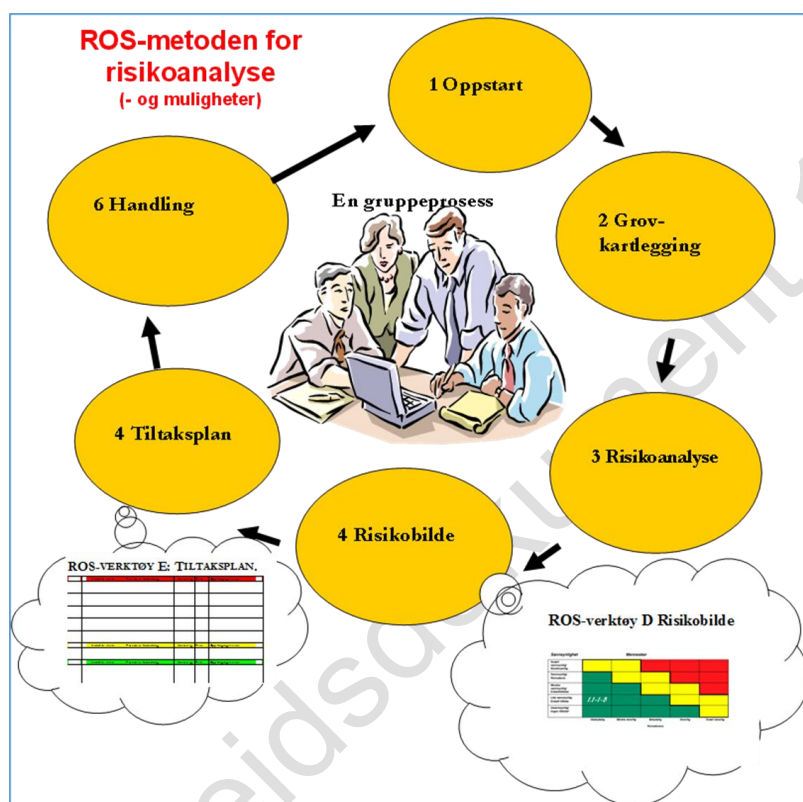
ROS-metoden for risikoanalyse
(- og muligheter)

1 Oppstart

2 Grovkartlegging

3 Risikoanalyse

4 Risikobilde

4 Tiltaksplan

6 Handling

En gruppeprosess

ROS-VERKTØY E: TILTAKSPLAN.

ROS-verktøy D Risikobilde

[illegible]